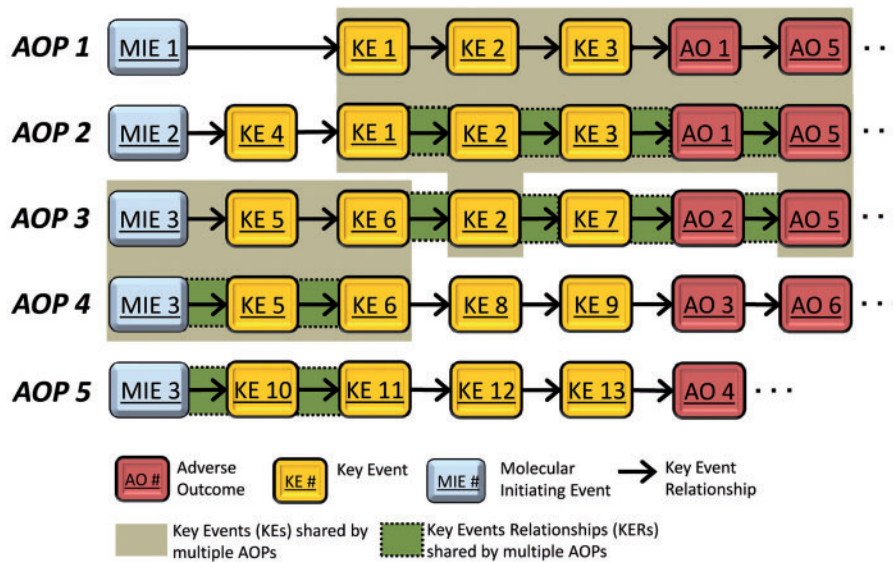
AOP 1 MIE 1 → KE 1 → KE 2 → KE 3 → AO 1 → AO 5 · · ·

AOP 2 MIE 2 → KE 4 → KE 1 → KE 2 → KE 3 → AO 1 → AO 5 · · ·

AOP 3 MIE 3 → KE 5 → KE 6 → KE 2 → KE 7 → AO 2 → AO 5 · · ·

AOP 4 MIE 3 → KE 5 → KE 6 → KE 8 → KE 9 → AO 3 → AO 6 · · ·

AOP 5 MIE 3 → KE 10 → KE 11 → KE 12 → KE 13 → AO 4 · · ·

AO # Adverse Outcome

KE # Key Event

MIE # Molecular Initiating Event

Key Event Relationship

Key Events (KEs) shared by multiple AOPs

Key Events Relationships (KERs) shared by multiple AOPs